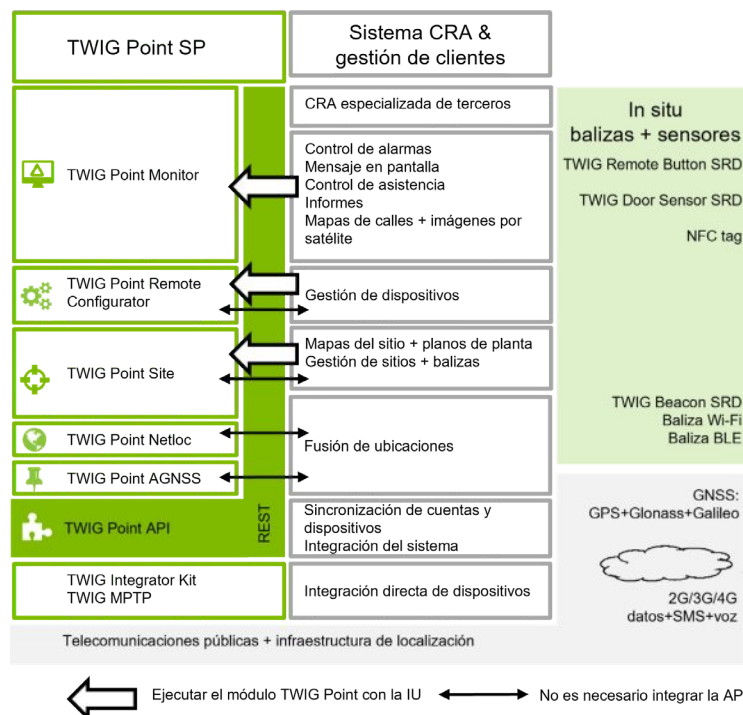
TWIG Point SP

Sistema CRA & gestión de clientes

TWIG Point Monitor

TWIG Point Remote Configurator

TWIG Point Site

TWIG Point Netloc

TWIG Point AGNSS

TWIG Point API

REST

TWIG Integrator Kit
TWIG MPTP

CRA especializada de terceros

Control de alarmas
Mensaje en pantalla
Control de asistencia
Informes
Mapas de calles + imágenes por satélite

Gestión de dispositivos

Mapas del sitio + planos de planta
Gestión de sitios + balizas

Fusión de ubicaciones

Sincronización de cuentas y dispositivos
Integración del sistema

Integración directa de dispositivos

In situ
balizas + sensores

TWIG Remote Button SRD

TWIG Door Sensor SRD

NFC tag

TWIG Beacon SRD
Baliza Wi-Fi
Baliza BLE

GNSS:
GPS+Glonass+Galileo

2G/3G/4G
datos+SMS+voz

Telecomunicaciones públicas + infraestructura de localización

Ejecutar el módulo TWIG Point con la IU

No es necesario integrar la AP